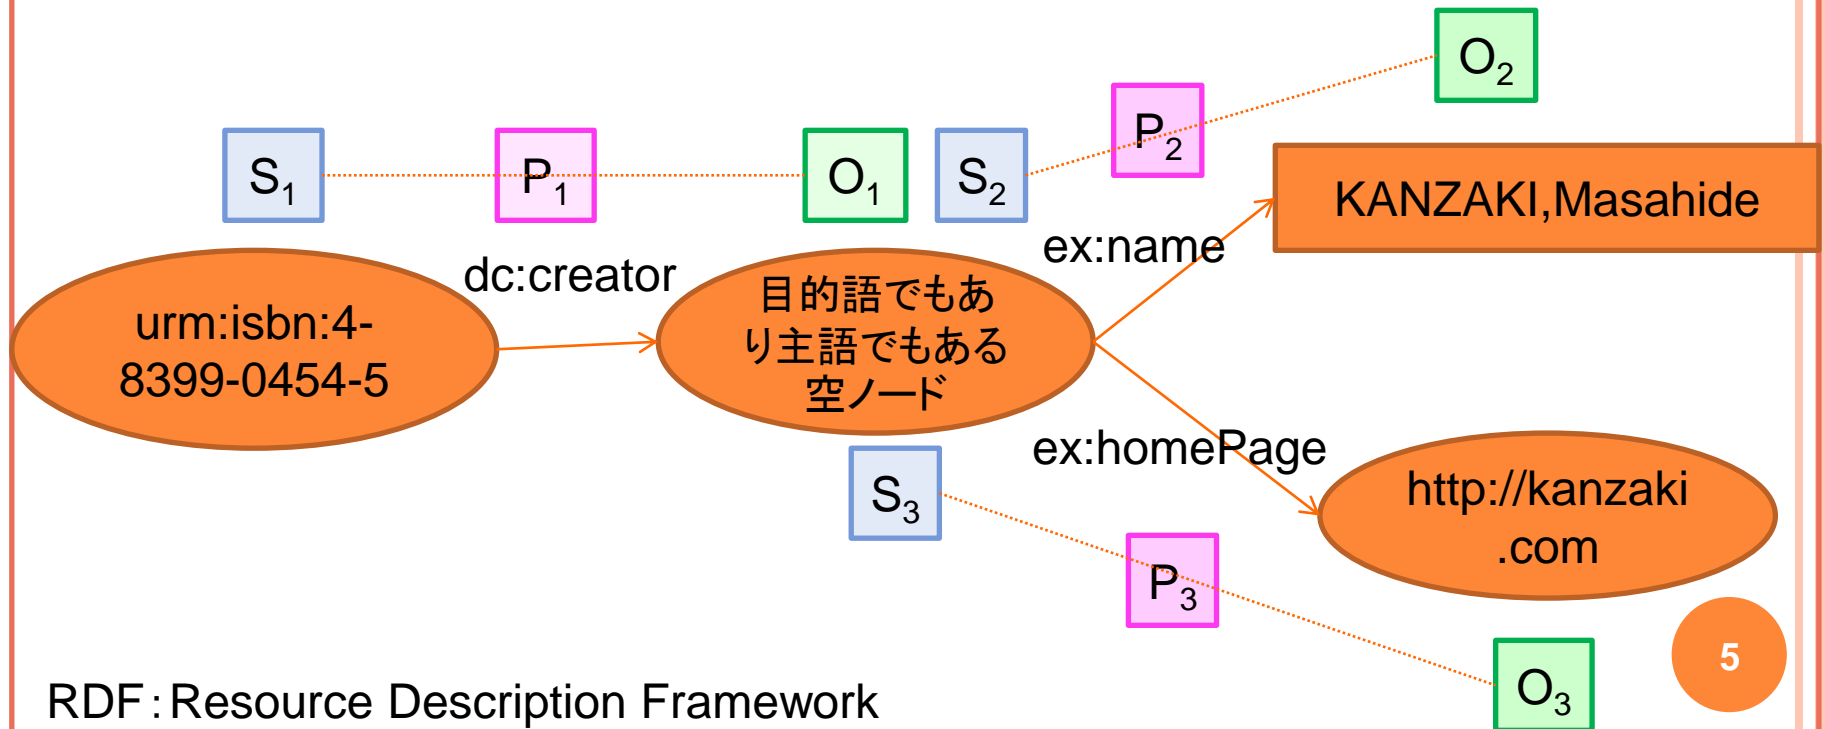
$S_1$ $P_1$ $O_1$ $S_2$ $P_2$ $O_2$

KANZAKI,Masahide

ex:name

dc:creator

urm:isbn:4-8399-0454-5

目的語でもあり主語でもある空ノード

ex:homePage

$S_3$

http://kanzaki.com

$P_3$

$O_3$

5

RDF：Resource Description Framework